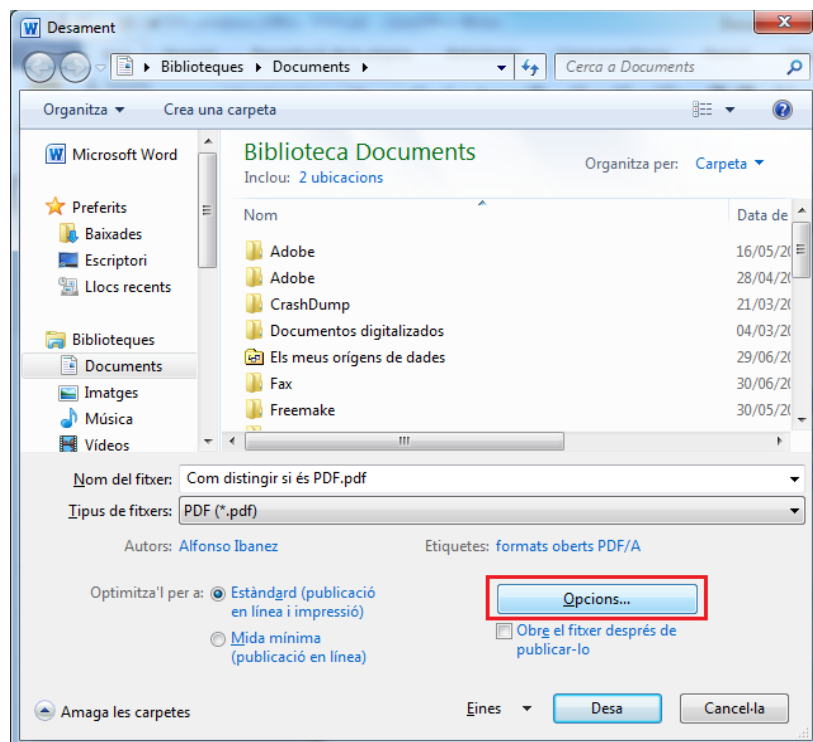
Desament

Biblioteques ▸ Documents ▸

Cerca a Documents

Organitza ▾ Crea una carpeta

Microsoft Word

Preferits
Baixades
Escriptori
Llocs recents

Biblioteques
Documents
Imatges
Música
Vídeos

Biblioteca Documents
Inclou: 2 ubicacions

Organitza per: Carpeta ▾

| Nom | Data de |
|---|---|
| Adobe | 16/05/20 |
| Adobe | 28/04/20 |
| CrashDump | 21/03/20 |
| Documentos digitalizados | 04/03/20 |
| Els meus orígens de dades | 29/06/20 |
| Fax | 30/06/20 |
| Freemake | 30/05/20 |

Nom del fitxer: Com distingir si és PDF.pdf

Tipus de fitxers: PDF (*.pdf)

Autors: Alfonso Ibanez

Etiquetes: formats oberts PDF/A

Optimitza'l per a: Estàndard (publicació en línea i impressió)

Mida mínima (publicació en línea)

Opcions...

Obre el fitxer després de publicar-lo

Amaga les carpetes

Eines ▾

Desa

Cancel·la